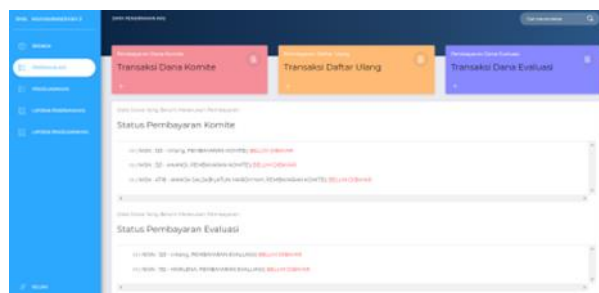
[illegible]

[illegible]

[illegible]

Transaksi Dana Komite

Transaksi Daftar Ulang

Transaksi Dana Evaluasi

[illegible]

Status Pembayaran Komite

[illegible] BELUM DIBAYAR

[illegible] BELUM DIBAYAR

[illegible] BELUM DIBAYAR

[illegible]

Status Pembayaran Evaluasi

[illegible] BELUM DIBAYAR

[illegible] BELUM DIBAYAR